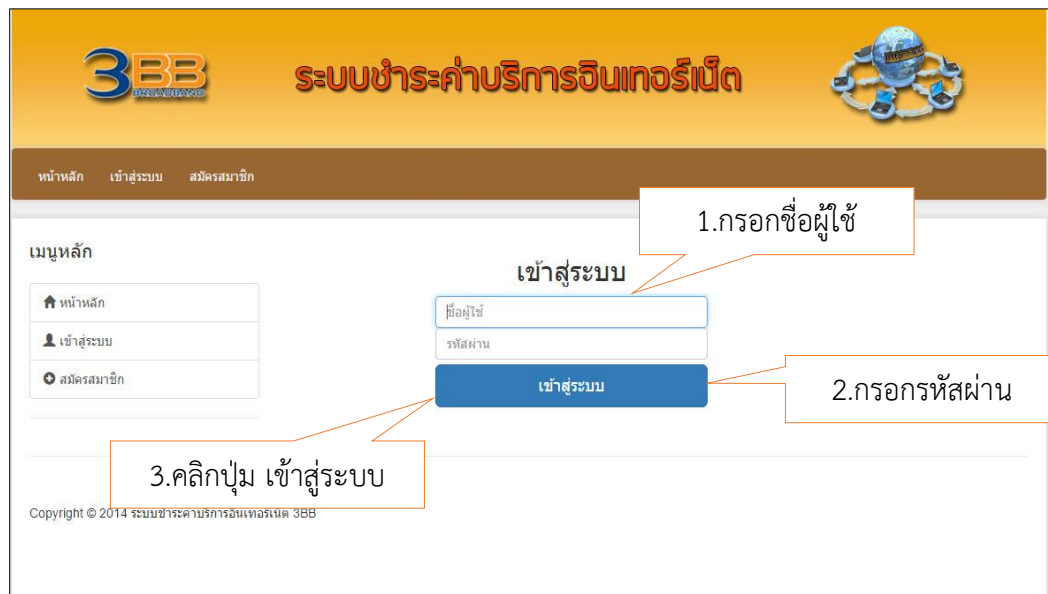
3BB BROADBAND

ระบบชำระค่าบริการอินเทอร์เน็ต

INTERNET

หน้าหลัก เข้าสู่ระบบ สมัครสมาชิก

1.กรอกชื่อผู้ใช้

เมนูหลัก

หน้าหลัก

เข้าสู่ระบบ

สมัครสมาชิก

เข้าสู่ระบบ

ชื่อผู้ใช้

รหัสผ่าน

เข้าสู่ระบบ

2.กรอกรหัสผ่าน

3.คลิกปุ่ม เข้าสู่ระบบ

Copyright © 2014 ระบบชำระค่าบริการอินเทอร์เนต 3BB